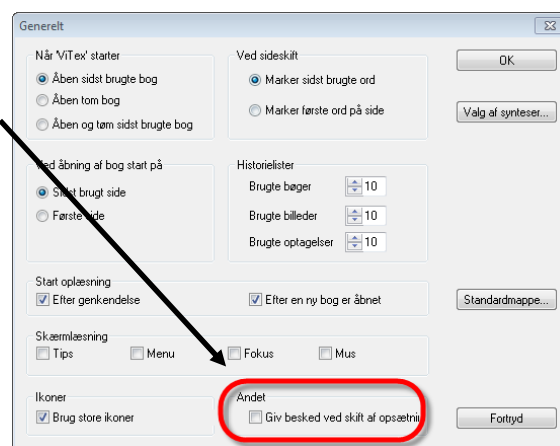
Generelt

Når 'ViTex' starter
Åben sidst brugte bog
Åben tom bog
Åben og tøm sidst brugte bog

Ved sideskift
Marker sidst brugte ord
Marker første ord på side

OK

Valg af synteser...

Ved åbning af bog start på
Sidst brugt side
Første side

Historielister
Brugte bøger 10
Brugte billeder 10
Brugte optagelser 10

Start oplæsning
Efter genkendelse
Efter en ny bog er åbnet

Standardmappe...

Skærmlæsning
Tips
Menu
Fokus
Mus

Ikoner
Brug store ikoner

Andet
Giv besked ved skift af opsætni

Fortryd